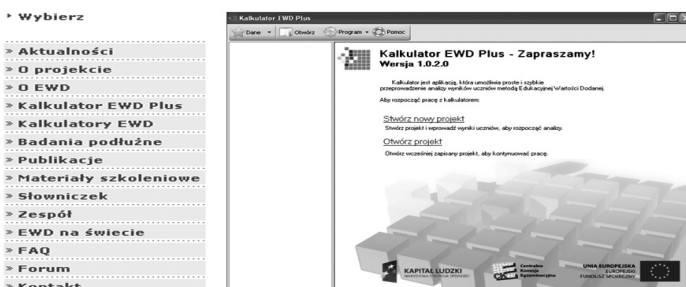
Wybierz

Aktualności
O projekcie
O EWD
Kalkulator EWD Plus
Kalkulatory EWD
Badania podłużne
Publikacje
Materiały szkoleniowe
Słowniczek
Zespół
EWD na świecie
FAQ
Forum
Kontakt

Kalkulator EWD Plus

Dane | Otwórz | Program | Pomoc

Kalkulator EWD Plus - Zapraszamy!
Wersja 1.0.2.0

Kalkulator jest aplikacją, która umożliwia proste i szybkie przeprowadzenie analizy wyników uczniów metodą Edukacyjnej Wartości Dodanej.

Aby rozpocząć pracę z kalkulatorem:

Stwórz nowy projekt
Stwórz projekt i wprowadź wyniki uczniów, aby rozpocząć analizy.

Otwórz projekt
Otwórz wcześniej zapisany projekt, aby kontynuować pracę.

KAPITAŁ LUDZKI
NARODOWA STRATEGIA SPÓJNOŚCI

Centralna Komisja Egzaminacyjna

UNIA EUROPEJSKA
EUROPEJSKI FUNDUSZ SPOŁECZNY